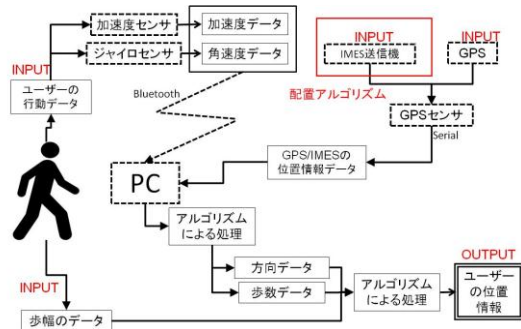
加速度センサ
加速度データ
ジャイロセンサ
角速度データ
INPUT
ユーザーの行動データ
Bluetooth
INPUT
IMES送信機
INPUT
GPS
配置アルゴリズム
GPSセンサ
Serial
GPS/IMESの位置情報データ
PC
アルゴリズムによる処理
方向データ
歩数データ
アルゴリズムによる処理
OUTPUT
ユーザーの位置情報
INPUT
歩幅のデータ